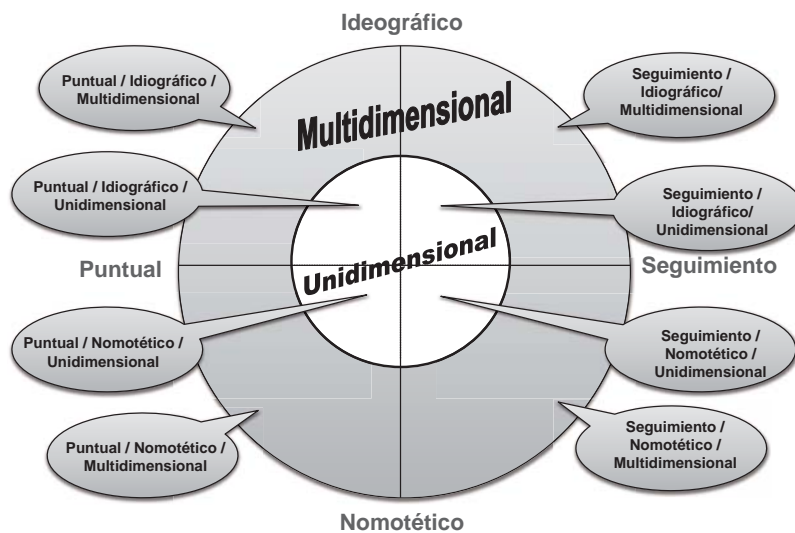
Ideográfico

Puntual / Idiográfico / Multidimensional

Seguimiento / Idiográfico/ Multidimensional

Multidimensional

Puntual / Idiográfico / Unidimensional

Seguimiento / Idiográfico/ Unidimensional

Puntual

Unidimensional

Seguimiento

Puntual / Nomotético / Unidimensional

Seguimiento / Nomotético / Unidimensional

Puntual / Nomotético / Multidimensional

Seguimiento / Nomotético / Multidimensional

Nomotético